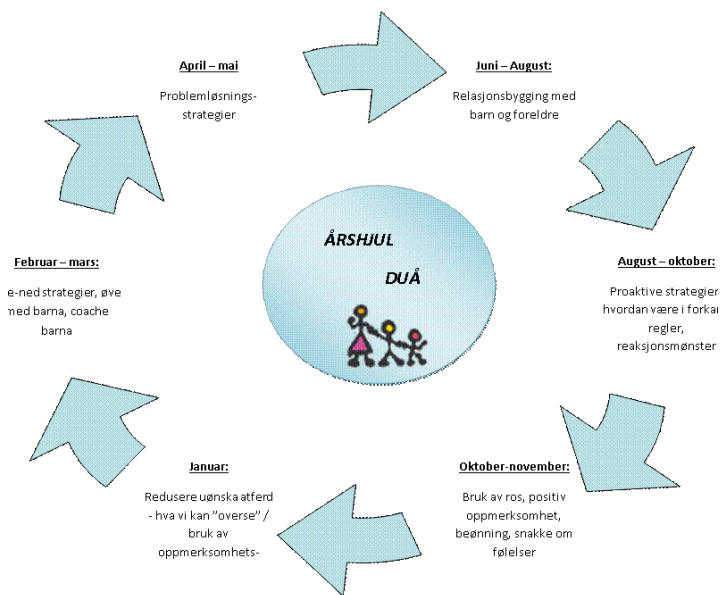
April – mai

Problemløsningsstrategier

Juni – August:

Relasjonsbygging med barn og foreldre

ÅRSHJUL

DUÅ

August – oktober:

Proaktive strategier hvordan være i forkan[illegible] regler, reaksjonsmønster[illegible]

Oktober-november:

Bruk av ros, positiv oppmerksomhet, beønning, snakke om følelser

Januar:

Redusere uønska atferd - hva vi kan "overse" / bruk av oppmerksomhets-

Februar – mars:

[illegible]e-ned strategier, øve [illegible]ned barna, coache barna